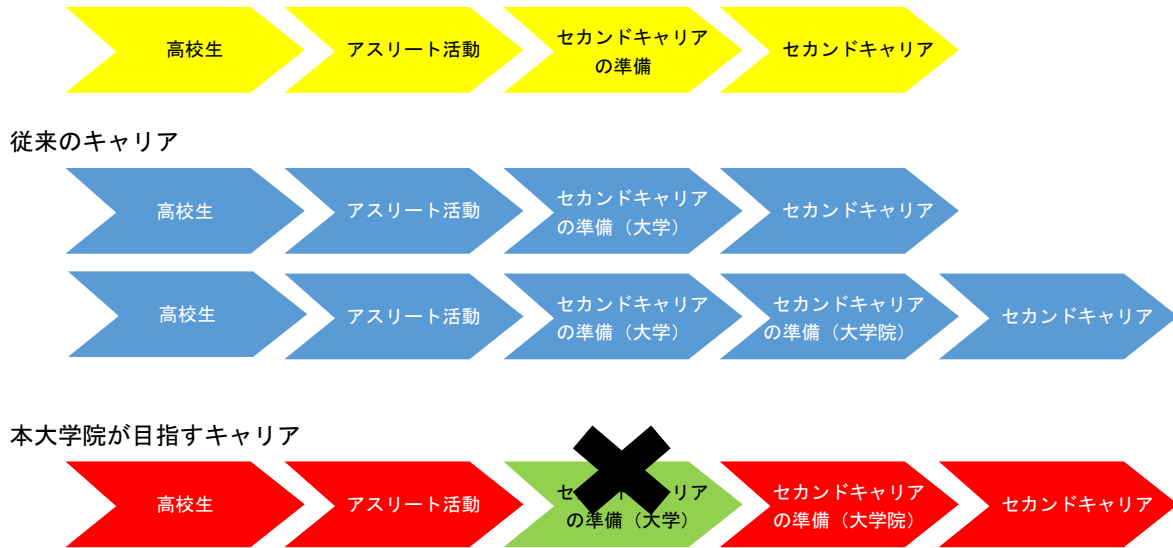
高校生
アスリート活動
セカンドキャリアの準備
セカンドキャリア

従来のキャリア

高校生
アスリート活動
セカンドキャリアの準備（大学）
セカンドキャリア

高校生
アスリート活動
セカンドキャリアの準備（大学）
セカンドキャリアの準備（大学院）
セカンドキャリア

本大学院が目指すキャリア

高校生
アスリート活動
セ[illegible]ャリアの準備（大学）
セカンドキャリアの準備（大学院）
セカンドキャリア